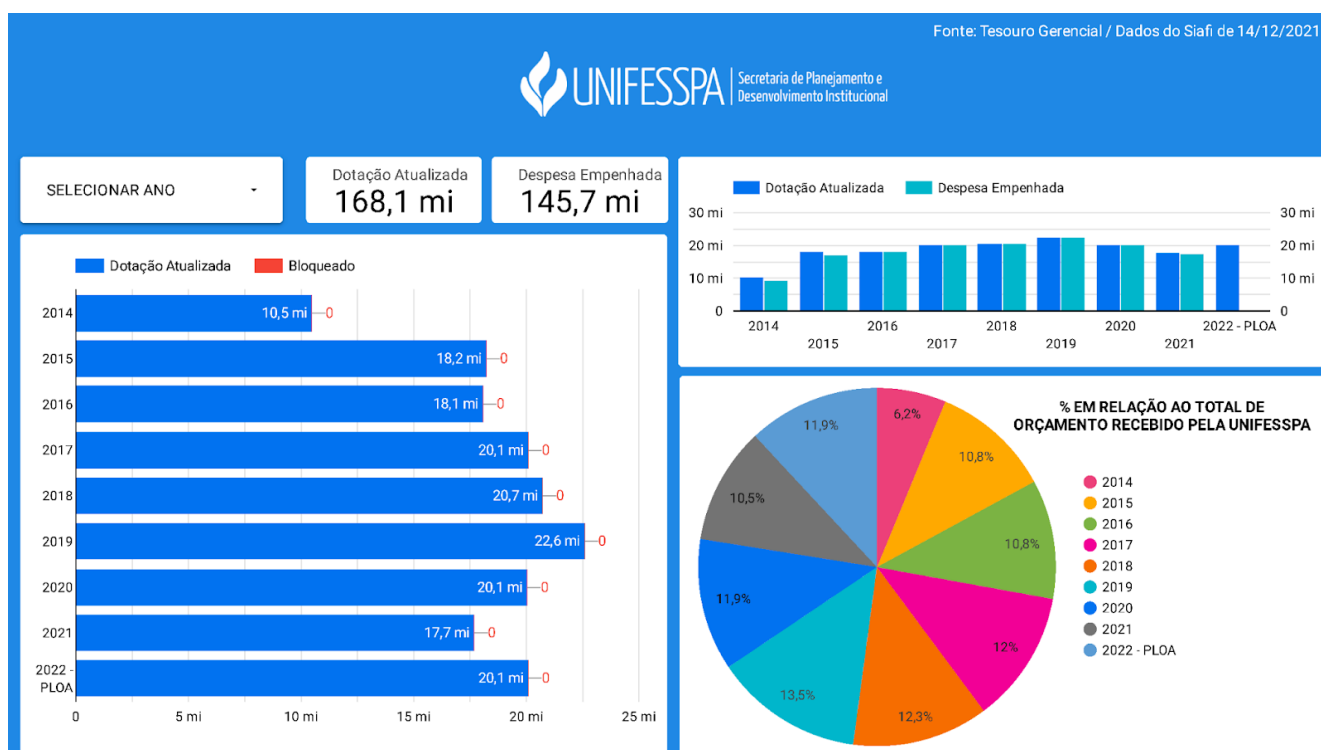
Fonte: Tesouro Gerencial / Dados do Siafi de 14/12/2021

UNIFESSPA Secretaria de Planejamento e Desenvolvimento Institucional

SELECIONAR ANO

Dotação Atualizada
168,1 mi

Despesa Empenhada
145,7 mi

Dotação Atualizada  Bloqueado

| | Dotação Atualizada | Bloqueado |
|---|---|---|
| 2014 | 10,5 mi | 0 |
| 2015 | 18,2 mi | 0 |
| 2016 | 18,1 mi | 0 |
| 2017 | 20,1 mi | 0 |
| 2018 | 20,7 mi | 0 |
| 2019 | 22,6 mi | 0 |
| 2020 | 20,1 mi | 0 |
| 2021 | 17,7 mi | 0 |
| 2022 - PLOA | 20,1 mi | 0 |

0  5 mi  10 mi  15 mi  20 mi  25 mi

Dotação Atualizada  Despesa Empenhada

30 mi  20 mi  10 mi  0
30 mi  20 mi  10 mi  0

2014  2015  2016  2017  2018  2019  2020  2021  2022 - PLOA

% EM RELAÇÃO AO TOTAL DE ORÇAMENTO RECEBIDO PELA UNIFESSPA

6,2%  10,8%  10,8%  12%  12,3%  13,5%  11,9%  10,5%  11,9%

2014
2015
2016
2017
2018
2019
2020
2021
2022 - PLOA